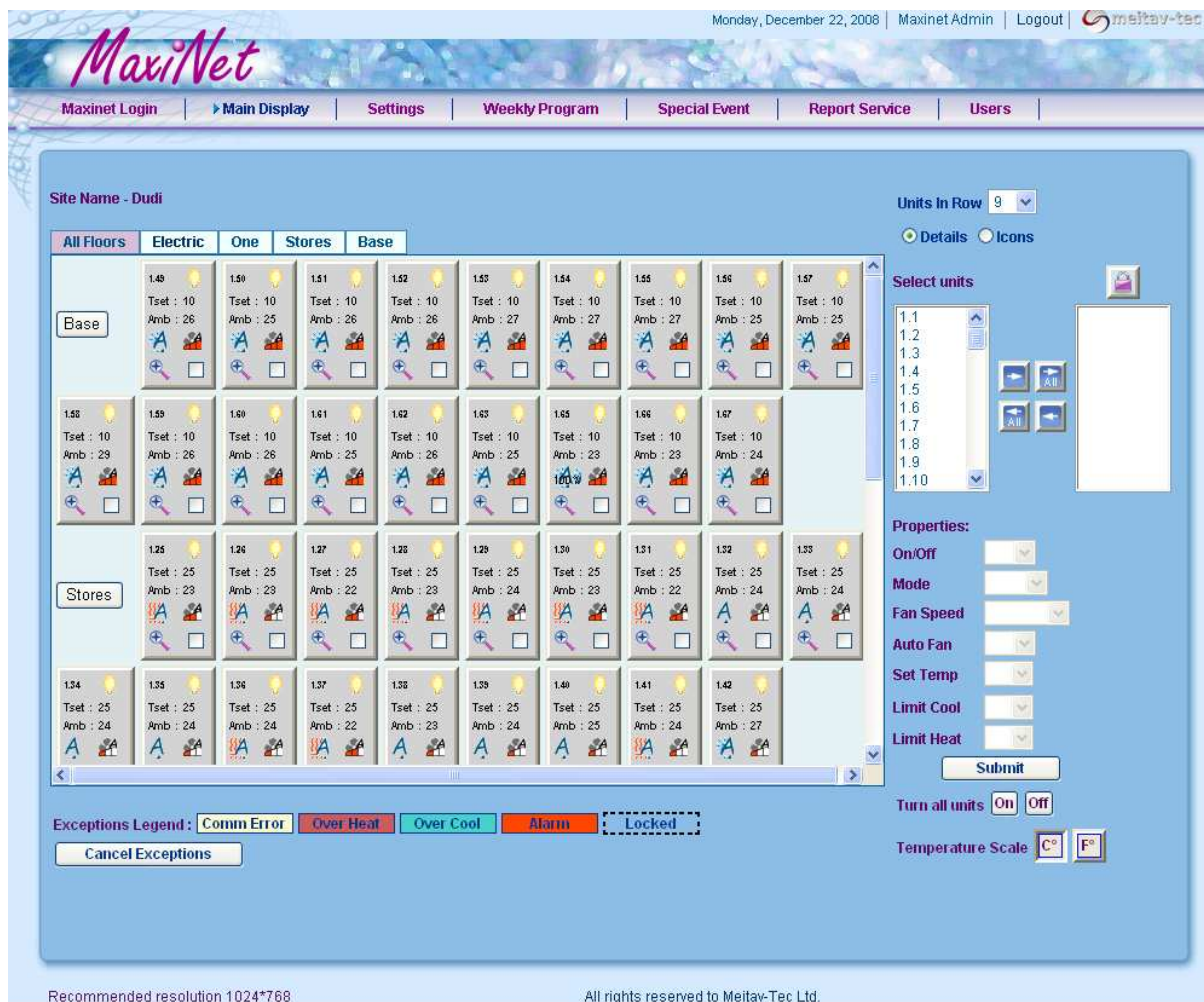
Monday, December 22, 2008 | Maxinet Admin | Logout | meitav-tec

MaxiNet

Maxinet Login | Main Display | Settings | Weekly Program | Special Event | Report Service | Users

Site Name - Dudi

Units In Row 9

Details Icons

All Floors | Electric | One | Stores | Base

Base

1.49 Tset : 10 Amb : 26
1.50 Tset : 10 Amb : 25
1.51 Tset : 10 Amb : 26
1.52 Tset : 10 Amb : 26
1.53 Tset : 10 Amb : 27
1.54 Tset : 10 Amb : 27
1.55 Tset : 10 Amb : 27
1.56 Tset : 10 Amb : 25
1.57 Tset : 10 Amb : 25

1.58 Tset : 10 Amb : 29
1.59 Tset : 10 Amb : 26
1.60 Tset : 10 Amb : 26
1.61 Tset : 10 Amb : 25
1.62 Tset : 10 Amb : 26
1.63 Tset : 10 Amb : 25
1.65 Tset : 10 Amb : 23 100%
1.66 Tset : 10 Amb : 23
1.67 Tset : 10 Amb : 24

Stores

1.25 Tset : 25 Amb : 23
1.26 Tset : 25 Amb : 23
1.27 Tset : 25 Amb : 22
1.28 Tset : 25 Amb : 23
1.29 Tset : 25 Amb : 24
1.30 Tset : 25 Amb : 23
1.31 Tset : 25 Amb : 22
1.32 Tset : 25 Amb : 24
1.33 Tset : 25 Amb : 24

1.34 Tset : 25 Amb : 24
1.35 Tset : 25 Amb : 24
1.36 Tset : 25 Amb : 24
1.37 Tset : 25 Amb : 22
1.38 Tset : 25 Amb : 23
1.39 Tset : 25 Amb : 24
1.40 Tset : 25 Amb : 25
1.41 Tset : 25 Amb : 24
1.42 Tset : 25 Amb : 27

Select units

1.1
1.2
1.3
1.4
1.5
1.6
1.7
1.8
1.9
1.10

All
All

Properties:
On/Off
Mode
Fan Speed
Auto Fan
Set Temp
Limit Cool
Limit Heat
Submit

Turn all units On Off

Temperature Scale C° F°

Exceptions Legend : Comm Error | Over Heat | Over Cool | Alarm | Locked

Cancel Exceptions

Recommended resolution 1024*768

All rights reserved to Meitav-Tec Ltd.